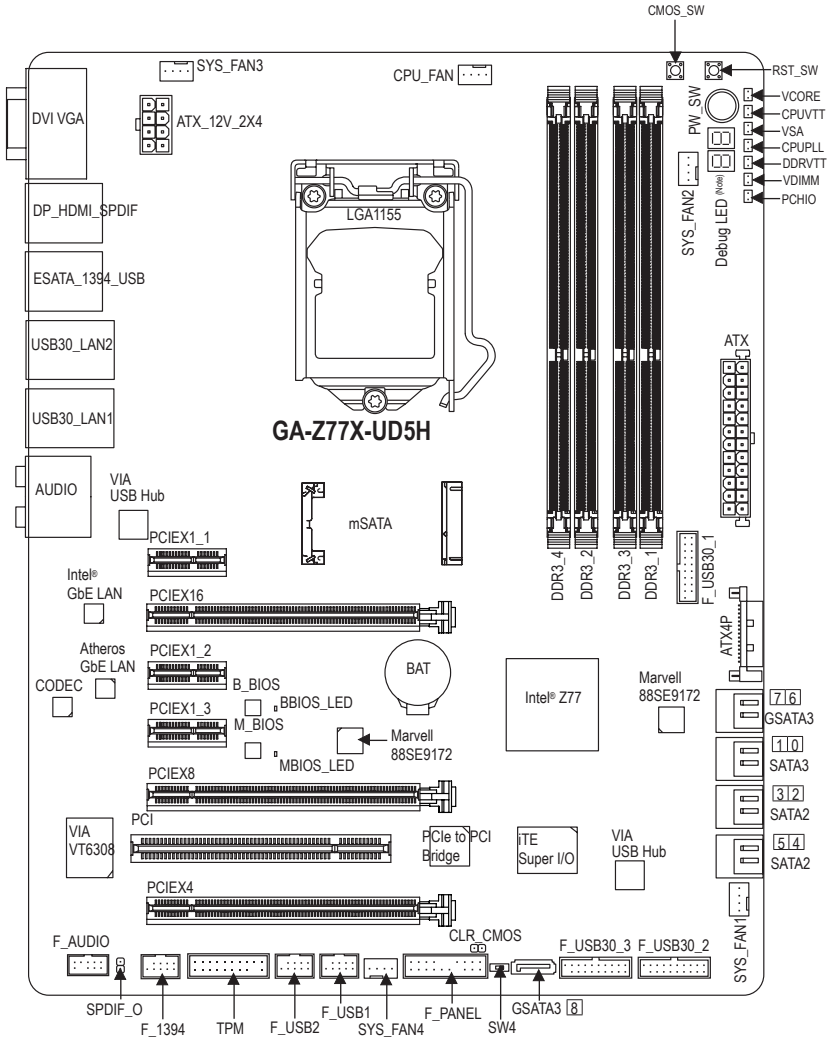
CMOS_SW
RST_SW
SYS_FAN3
CPU_FAN
DVI VGA
ATX_12V_2X4
PW_SW
VCORE
CPUVTT
VSA
CPUPLL
DDRVTT
VDIMM
PCHIO
Debug LED (Note)
SYS_FAN2
LGA1155
DP_HDMI_SPDIF
ESATA_1394_USB
USB30_LAN2
USB30_LAN1
ATX
GA-Z77X-UD5H
AUDIO
VIA
USB Hub
mSATA
PCIEX1_1
Intel®
GbE LAN
PCIEX16
DDR3_4
DDR3_2
DDR3_3
DDR3_1
F_USB30_1
ATX4P
Atheros
GbE LAN
PCIEX1_2
BAT
CODEC
B_BIOS
BBIOS_LED
Intel® Z77
Marvell
88SE9172
7 6
GSATA3
PCIEX1_3
M_BIOS
Marvell
88SE9172
MBIOS_LED
1 0
SATA3
PCIEX8
3 2
SATA2
VIA
VT6308
PCI
PCIe to PCI
Bridge
iTE
Super I/O
VIA
USB Hub
5 4
SATA2
PCIEX4
SYS_FAN1
F_AUDIO
CLR_CMOS
F_USB30_3
F_USB30_2
SPDIF_O
F_1394
TPM
F_USB2
F_USB1
SYS_FAN4
F_PANEL
SW4
GSATA3 8